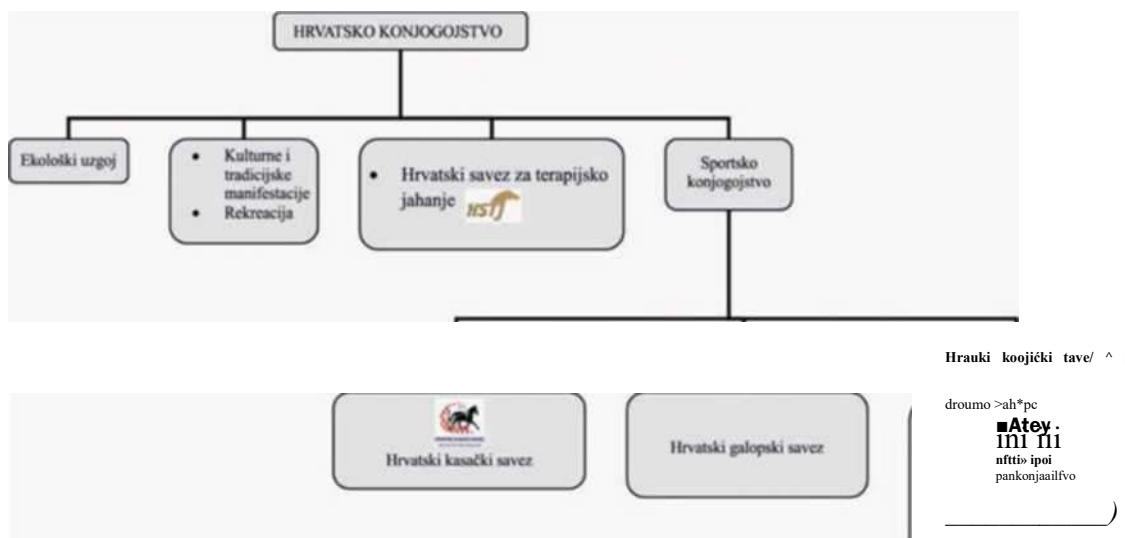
HRVATSKO KONJOGOJSTVO

Ekološki uzgoj

• Kulturne i tradicijske manifestacije
• Rekreacija

• Hrvatski savez za terapijsko jahanje HSTJ

Sportsko konjogojstvo

Hrauki koojićki tave/ ^

droumo >ah*pc
■Atey .
ini ni
nftti» ipoi
pankonjaailfvo

Hrvatski kasački savez

Hrvatski galopski savez